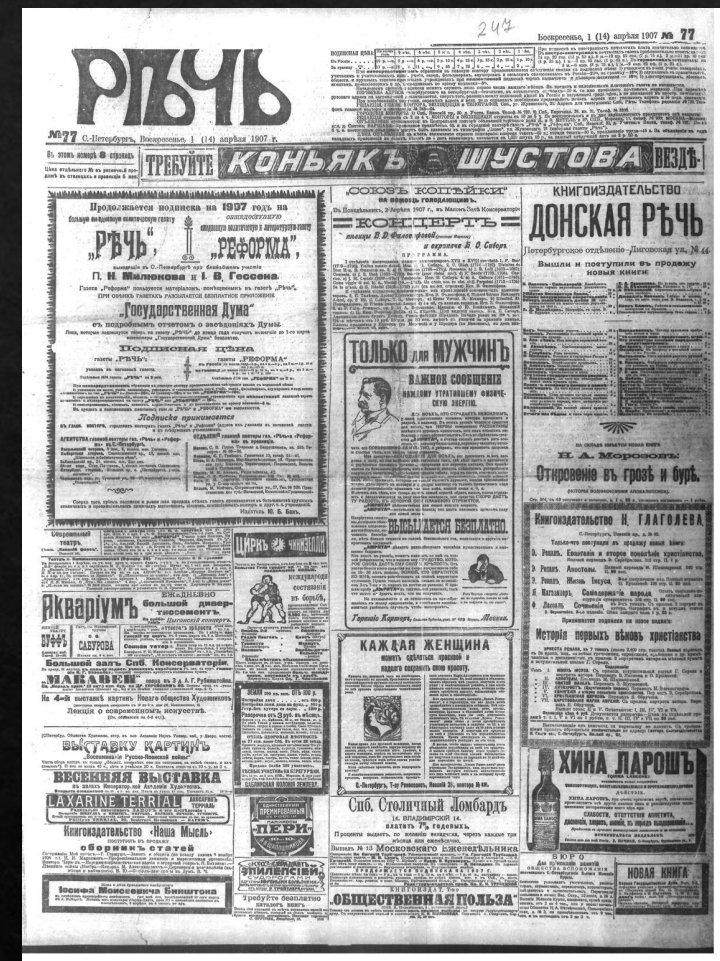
РѢЧЬ

247

Воскресенье, 1 (14) апрѣля 1907 г. № 77

№ 77 С.-Петербургъ, Воскресенье, 1 (14) апрѣля 1907 г.

Въ этомъ номерѣ 8 страницъ.

ТРЕБУЙТЕ КОНЬЯКЪ ШУСТОВА ВЕЗДѢ

Продолжается подписка на 1907 годъ на

"РѢЧЬ", "РЕФОРМА"

П. Н. Милюкова и І. В. Гессена.

"Государственная Дума"

Подписная цѣна

Подписка принимается

"СОЮЗЪ КОПѢЙКИ"

ТОЛЬКО ДЛЯ МУЖЧИНЪ

ВАЖНОЕ СООБЩЕНІЕ

ВЫЫСЫЛАЕТСЯ БЕЗПЛАТНО.

КАЖДАЯ ЖЕНЩИНА

Спб. Столичный Ломбардъ

14. ВЛАДИМІРСКІЙ 14.

ПЛАТИТЪ 7% ГОДОВЫХЪ.

"ОБЩЕСТВЕННАЯ ПОЛЬЗА"

КНИГОИЗДАТЕЛЬСТВО

ДОНСКАЯ РѢЧЬ

Петербургское отдѣленіе—Лиговская ул. № 44.

Вышли и поступили въ продажу новые книги:

Н. А. Морозовъ.

Откровеніе въ грозѣ и бурѣ.

Книгоиздательство Н. ГЛАГОЛЕВА.

Исторія первыхъ вѣковъ христіанства

ХИНА ЛАРОШЪ

НОВАЯ КНИГА

ЦИРКЪ ЧИНИЗЕЛЛИ

АКВАРІУМЪ

Большой зал Спб. Консерваторіи.

МАКАВЕЙ

На 4-й выставкѣ картинъ Новаго общества Художниковъ

Лекція о современномъ искусствѣ.

ВЫСТАВКУ КАРТИНЪ

ВЕСЕННЯЯ ВЫСТАВКА

LAXARINE TERRIAL

Книгоиздательство "Наша Мысль"

сборникъ статей

ПЕРЛЪ

ЭПИЛЕПСІЯ

Требуйте безплатно

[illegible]